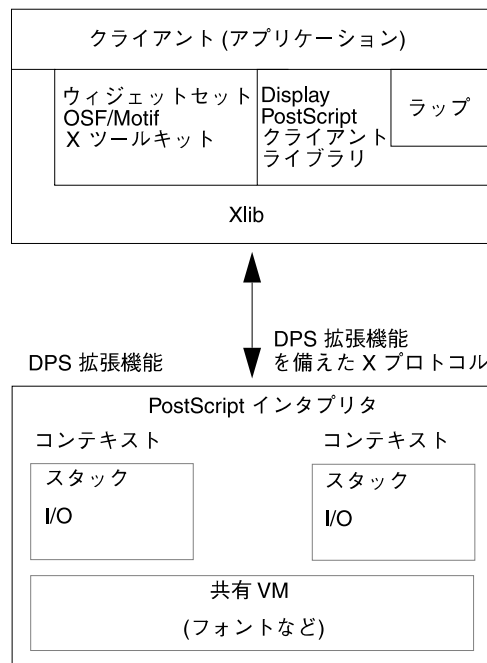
クライアント (アプリケーション)

ウィジェットセット
OSF/Motif
X ツールキット

Display
PostScript
クライアント
ライブラリ

ラップ

Xlib

DPS 拡張機能
を備えた X プロトコル

DPS 拡張機能

PostScript インタプリタ

コンテキスト

スタック

I/O

コンテキスト

スタック

I/O

共有 VM
(フォントなど)